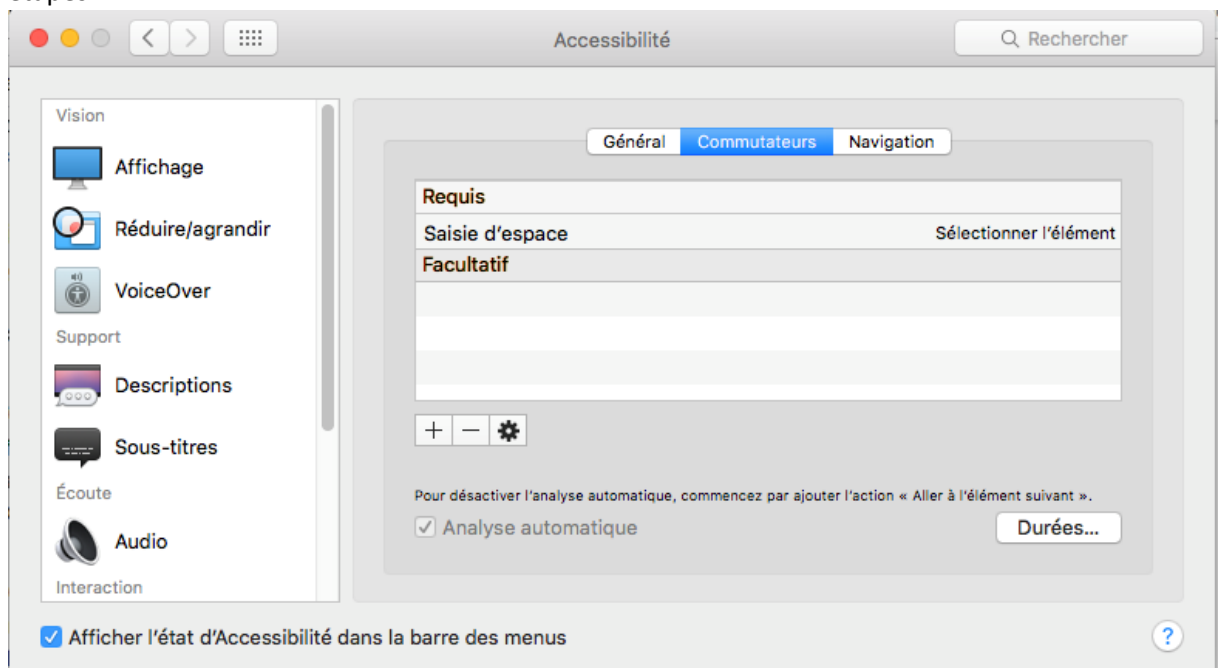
Accessibilité

Rechercher

Vision

Affichage

Réduire/agrandir

VoiceOver

Support

Descriptions

Sous-titres

Écoute

Audio

Interaction

Général

Commutateurs

Navigation

Requis

Saisie d'espace

Sélectionner l'élément

Facultatif

+

—

Pour désactiver l'analyse automatique, commencez par ajouter l'action « Aller à l'élément suivant ».

Analyse automatique

Durées...

Afficher l'état d'Accessibilité dans la barre des menus

?